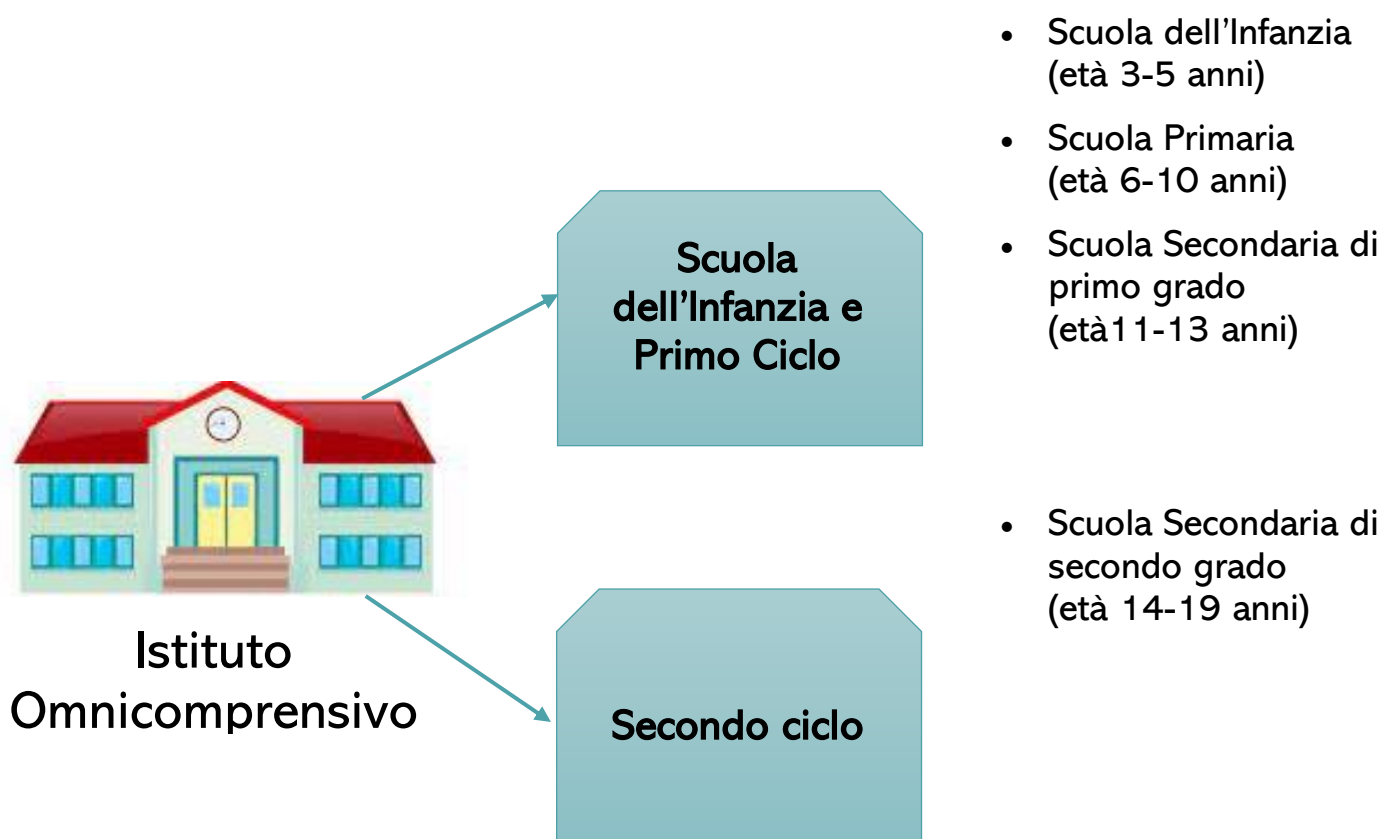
Istituto Omnicomprensivo

Scuola dell’Infanzia e Primo Ciclo

- Scuola dell’Infanzia (età 3-5 anni)
- Scuola Primaria (età 6-10 anni)
- Scuola Secondaria di primo grado (età11-13 anni)

Secondo ciclo

- Scuola Secondaria di secondo grado (età 14-19 anni)